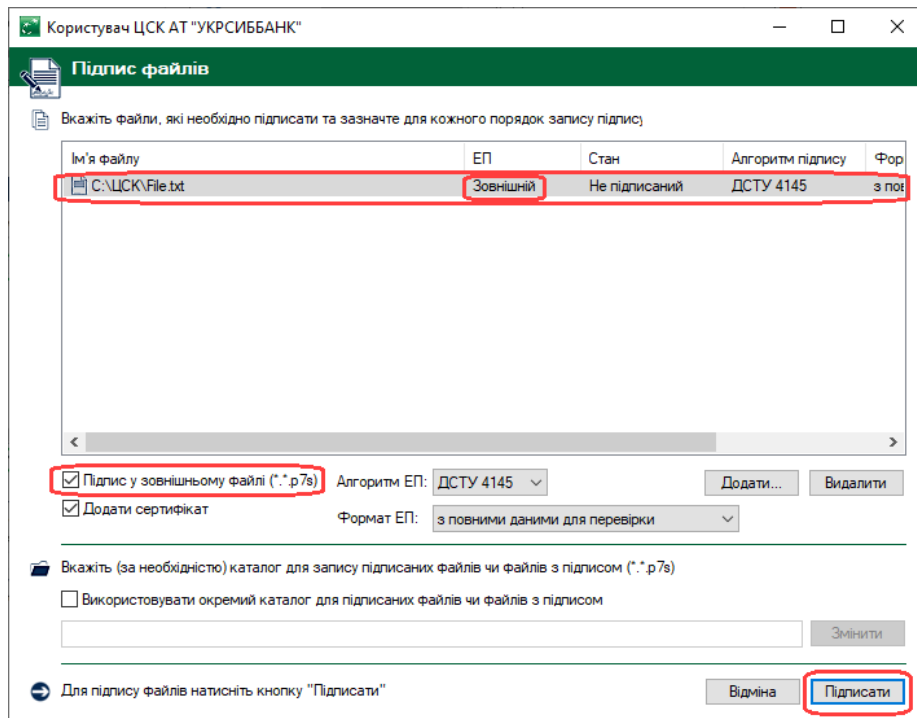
Користувач ЦСК АТ "УКРСИББАНК"

Підпис файлів

Вкажіть файли, які необхідно підписати та зазначте для кожного порядок запису підпис

| Ім'я файлу | ЕП | Стан | Алгоритм підпису | Фор |
|---|---|---|---|---|
| C:\ЦСК\File.txt | Зовнішній | Не підписаний | ДСТУ 4145 | з пов |

Підпис у зовнішньому файлі (*.*.p7s)
Додати сертифікат
Алгоритм ЕП: ДСТУ 4145
Формат ЕП: з повними даними для перевірки
Додати...
Видалити

Вкажіть (за необхідністю) каталог для запису підписаних файлів чи файлів з підписом (*.*.p7s)

Використовувати окремий каталог для підписаних файлів чи файлів з підписом

Змінити

Для підпису файлів натисніть кнопку "Підписати"

Відміна
Підписати